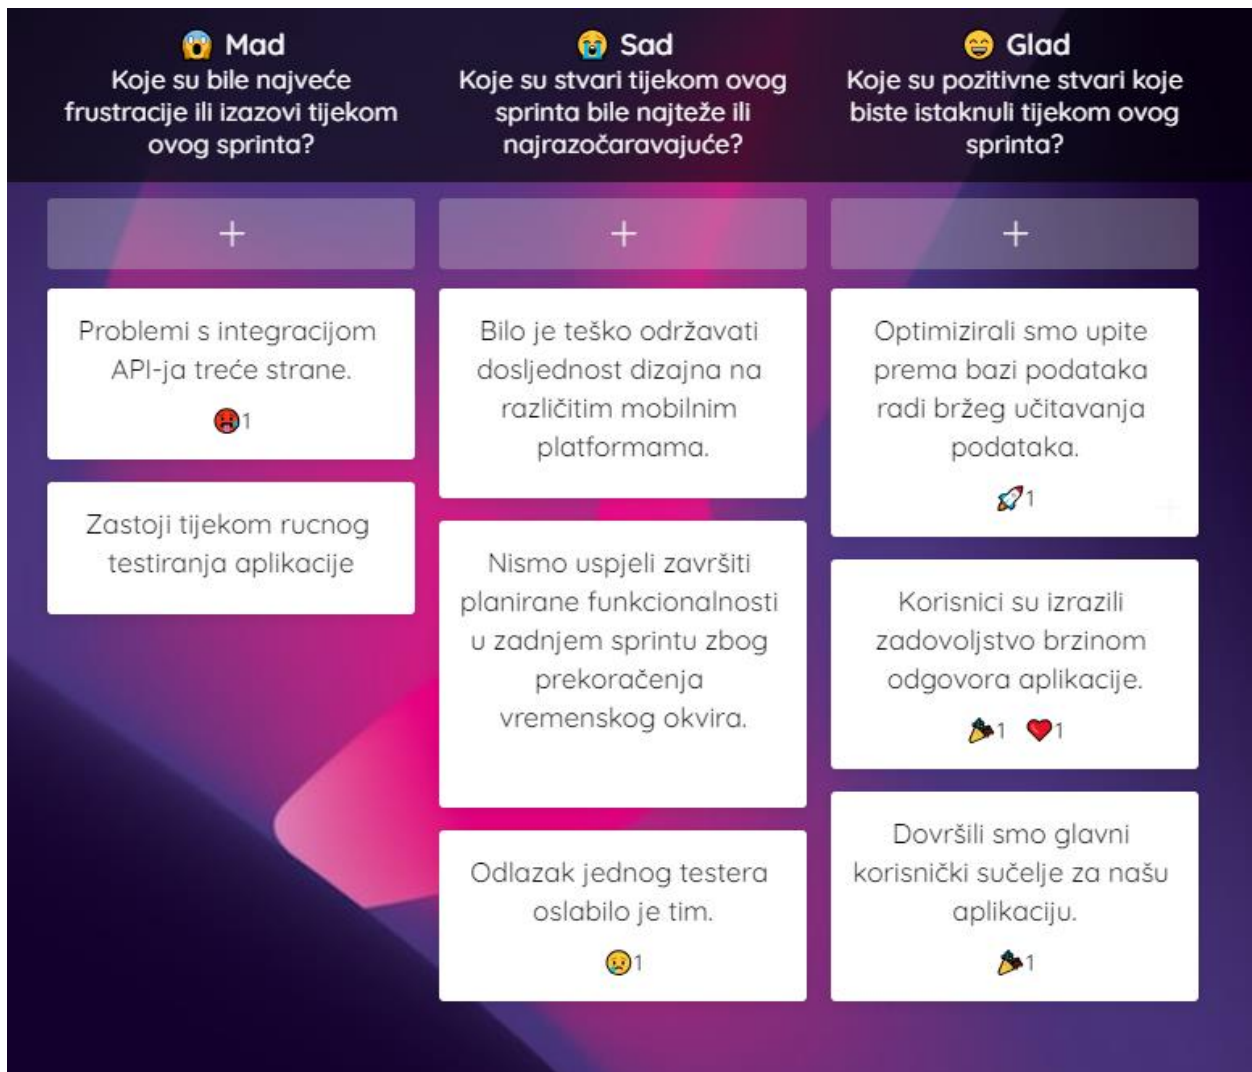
Mad
Koje su bile najveće frustracije ili izazovi tijekom ovog sprinta?

+

Problemi s integracijom API-ja treće strane.

1

Zastoji tijekom rucnog testiranja aplikacije

Sad
Koje su stvari tijekom ovog sprinta bile najteže ili najrazočaravajuće?

+

Bilo je teško održavati dosljednost dizajna na različitim mobilnim platformama.

Nismo uspjeli završiti planirane funkcionalnosti u zadnjem sprintu zbog prekoračenja vremenskog okvira.

Odlazak jednog testera oslabilo je tim.

1

Glad
Koje su pozitivne stvari koje biste istaknuli tijekom ovog sprinta?

+

Optimizirali smo upite prema bazi podataka radi bržeg učitavanja podataka.

1

Korisnici su izrazili zadovoljstvo brzinom odgovora aplikacije.

1 1

Dovršili smo glavni korisnički sučelje za našu aplikaciju.

1